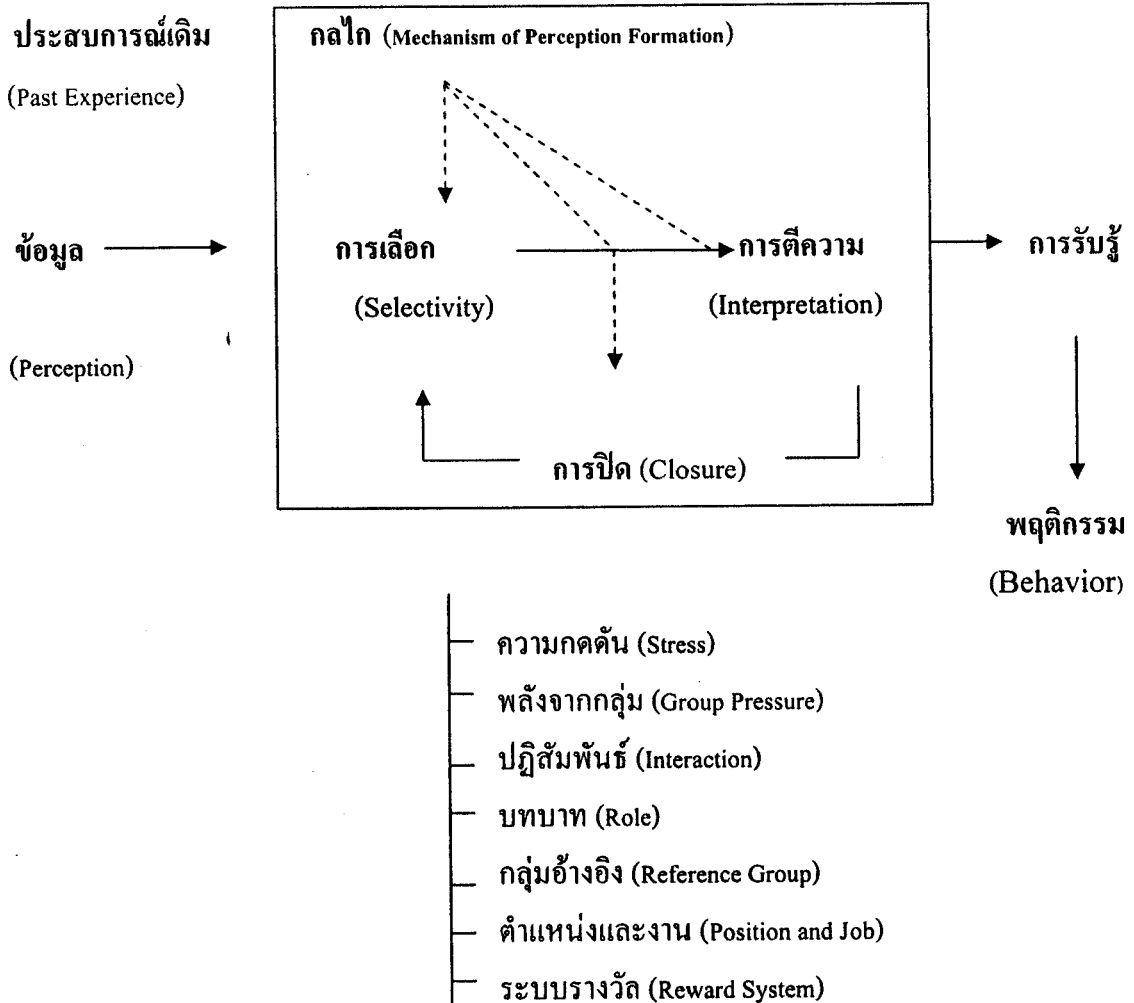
ประสบการณ์เดิม

(Past Experience)

กลไก (Mechanism of Perception Formation)

ข้อมูล

การเลือก

(Selectivity)

การตีความ

(Interpretation)

การรับรู้

(Perception)

การปิด (Closure)

พฤติกรรม

(Behavior)

ความกดดัน (Stress)

พลังจากกลุ่ม (Group Pressure)

ปฏิสัมพันธ์ (Interaction)

บทบาท (Role)

กลุ่มอ้างอิง (Reference Group)

ตำแหน่งและงาน (Position and Job)

ระบบรางวัล (Reward System)